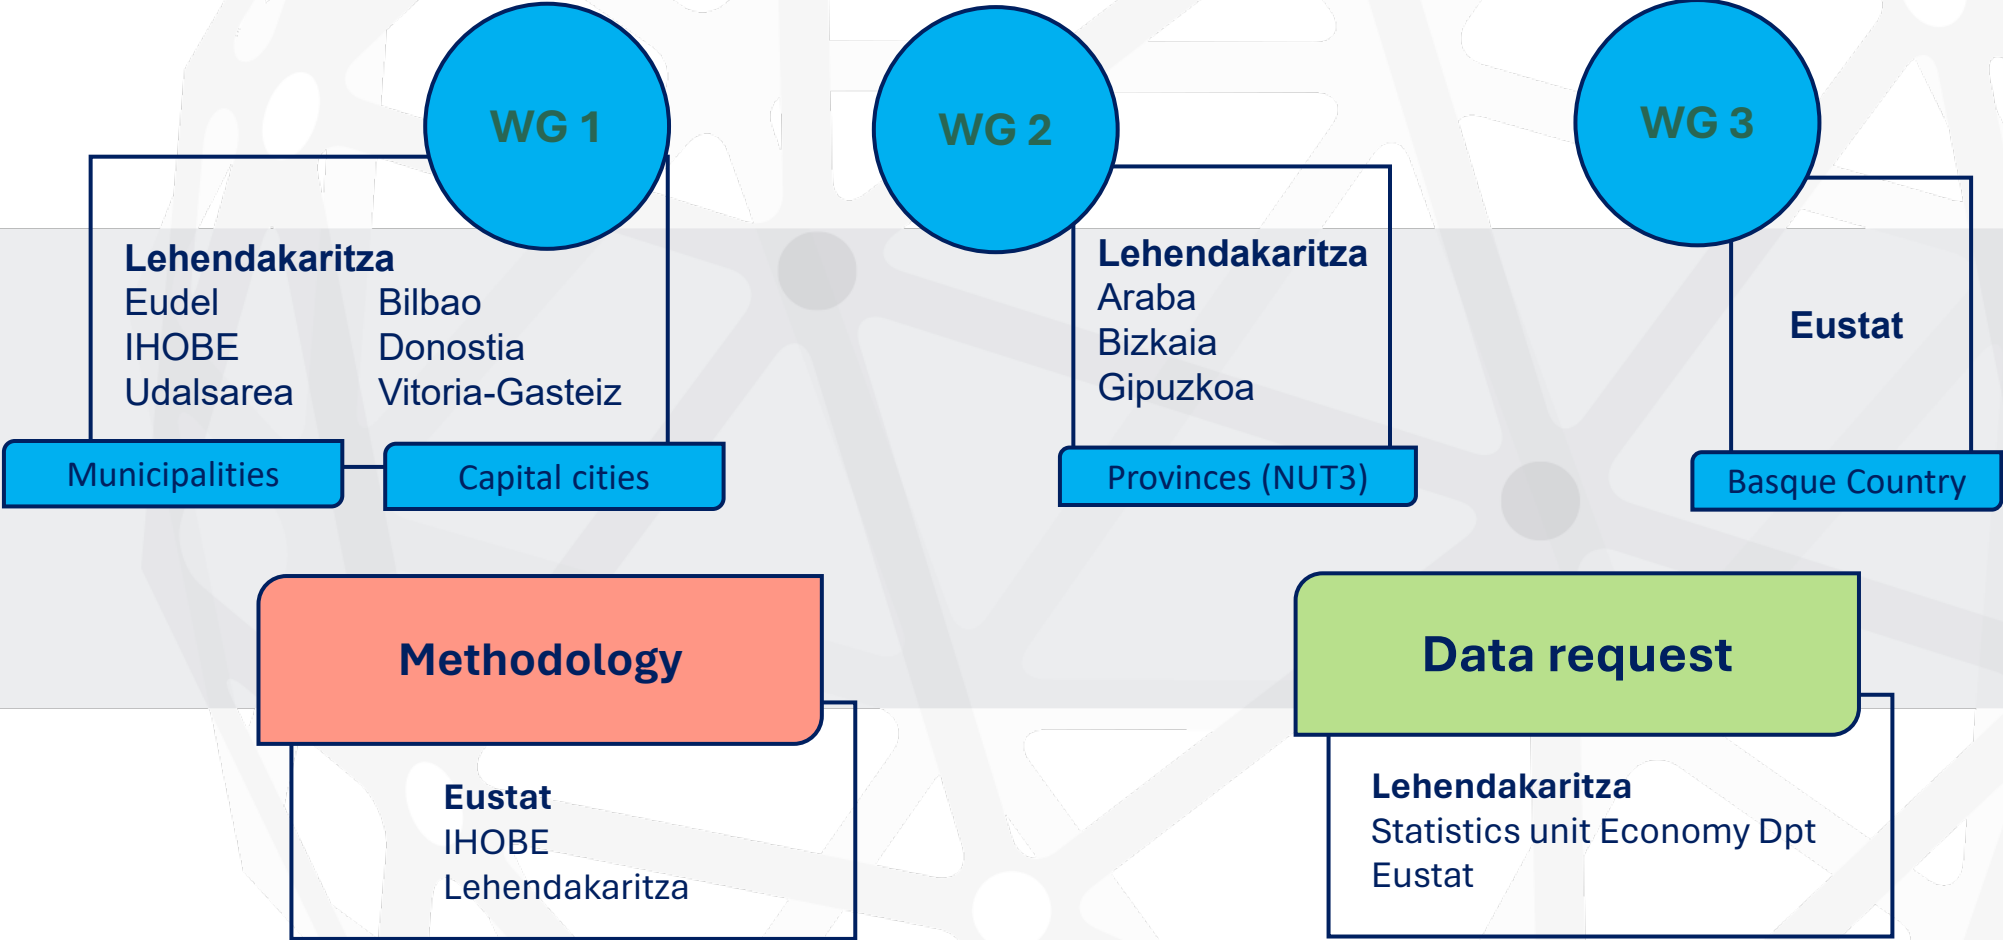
WG 1

Lehendakaritza
Eudel
IHOBE
Udalsarea

Bilbao
Donostia
Vitoria-Gasteiz

Municipalities

Capital cities

WG 2

Lehendakaritza
Araba
Bizkaia
Gipuzkoa

Provinces (NUT3)

WG 3

Eustat

Basque Country

Methodology

Eustat
IHOBE
Lehendakaritza

Data request

Lehendakaritza
Statistics unit Economy Dpt
Eustat